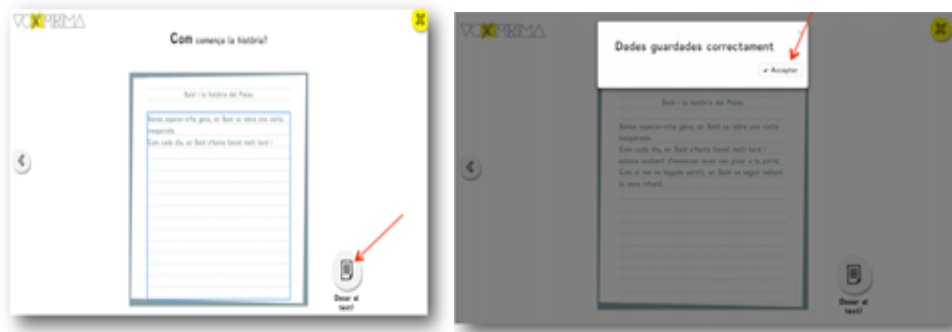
VOXPRIMA

Com comença la història?

Bedi i la història del Peixa

Sense esperar-s'ho gens, en Bedi va rebre una visita inesperada.
Com cada dia, en Bedi s'havia llevat molt tard i

Desar el text!

VOXPRIMA

Dades guardades correctament

✔ Acceptar

Bedi i la història del Peixa

Sense esperar-s'ho gens, en Bedi va rebre una visita inesperada.
Com cada dia, en Bedi s'havia llevat molt tard i estava acabant d'esmorzar quan van picar a la porta.
Com el seu no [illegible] sortir, en Bedi va seguir bebent la seva infusió.

Desar el text!